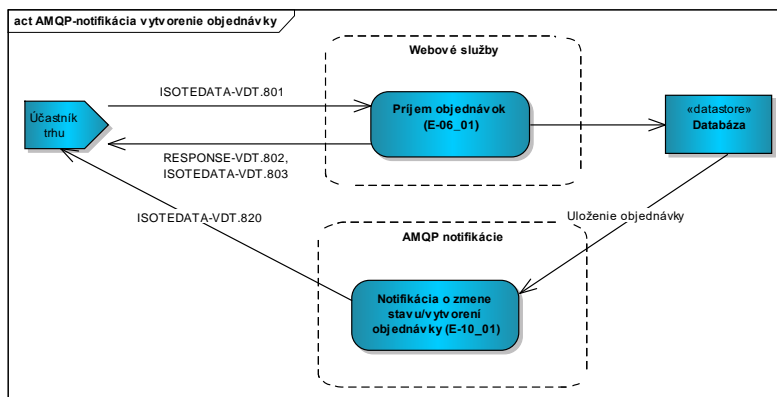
act AMQP-notifikácia vytvorenie objednávky

Webové služby

Účastník trhu

ISOTEDATA-VDT.801

Príjem objednávok (E-06_01)

«datastore» Databáza

RESPONSE-VDT.802, ISOTEDATA-VDT.803

ISOTEDATA-VDT.820

Uloženie objednávky

AMQP notifikácie

Notifikácia o zmene stavu/vytvorení objednávky (E-10_01)